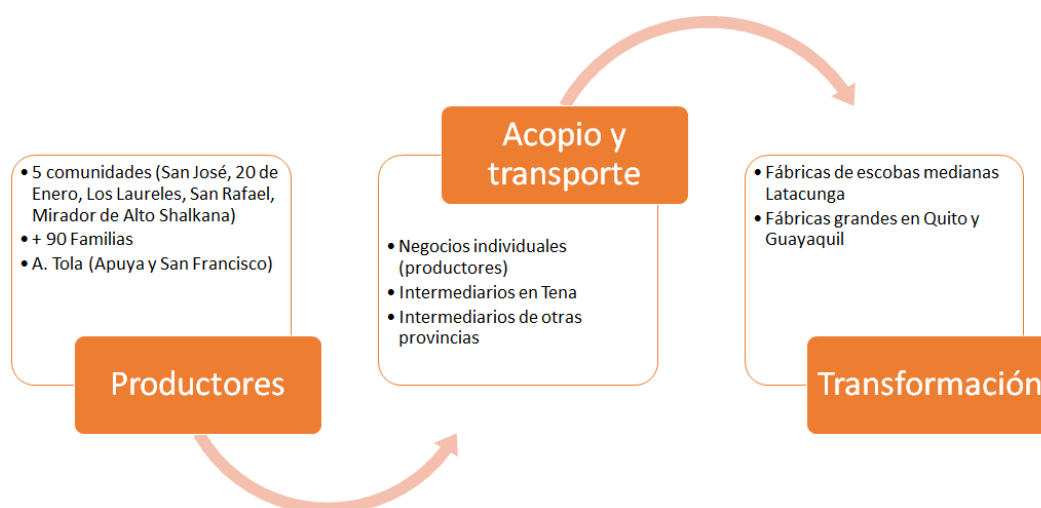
• 5 comunidades (San José, 20 de Enero, Los Laureles, San Rafael, Mirador de Alto Shalkana)
• + 90 Familias
• A. Tola (Apuya y San Francisco)

Productores

Acopio y transporte

• Negocios individuales (productores)
• Intermediarios en Tena
• Intermediarios de otras provincias

• Fábricas de escobas medianas Latacunga
• Fábricas grandes en Quito y Guayaquil

Transformación